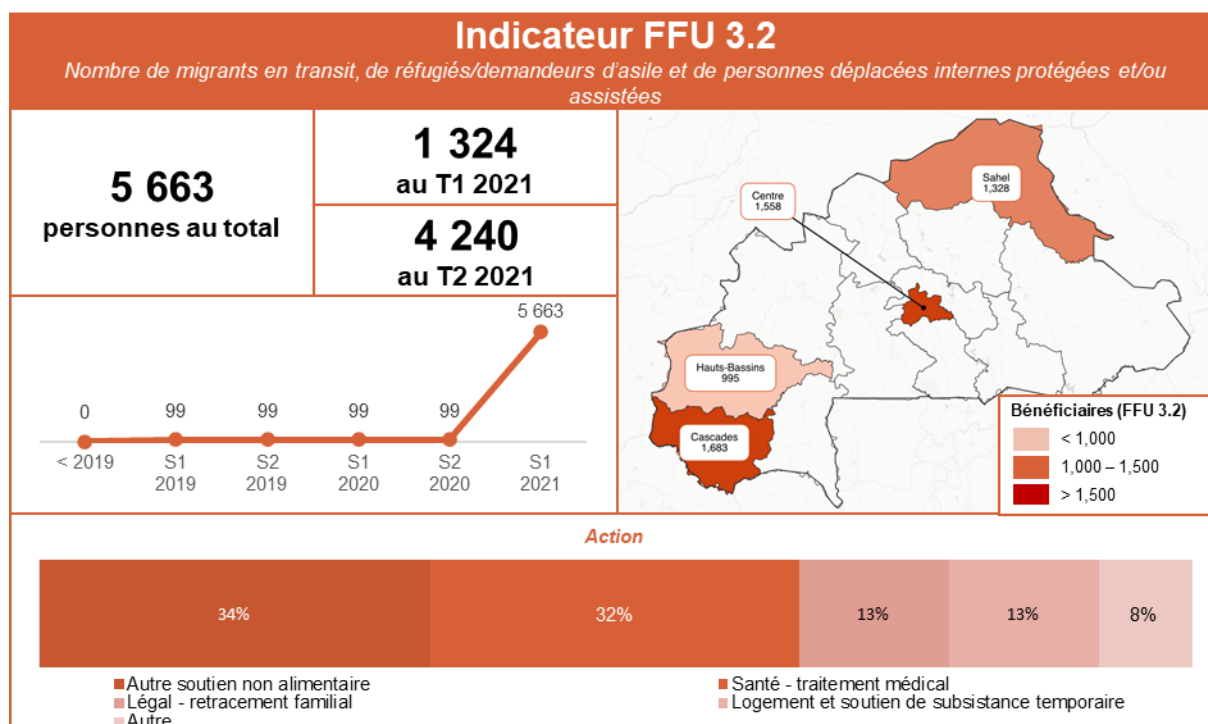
Indicateur FFU 3.2

Nombre de migrants en transit, de réfugiés/demandeurs d'asile et de personnes déplacées internes protégées et/ou assistées

5 663
personnes au total

1 324
au T1 2021

4 240
au T2 2021

| < 2019 | S1 2019 | S2 2019 | S1 2020 | S2 2020 | S1 2021 |
|---|---|---|---|---|---|
| 0 | 99 | 99 | 99 | 99 | 5 663 |

Centre
1,558

Sahel
1,328

Hauts-Bassins
995

Cascades
1,683

Bénéficiaires (FFU 3.2)
< 1,000
1,000 – 1,500
> 1,500

Action

34% 32% 13% 13% 8%

Autre soutien non alimentaire
Santé - traitement médical
Légal - retracement familial
Logement et soutien de subsistance temporaire
Autre